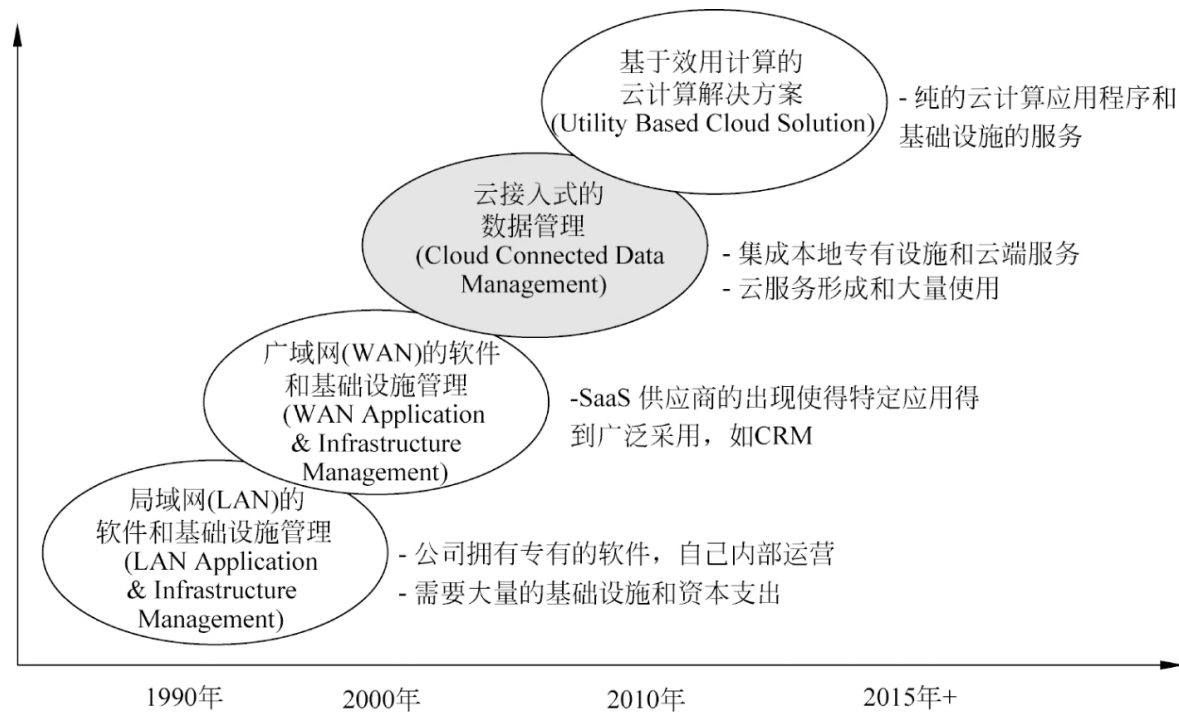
基于效用计算的
云计算解决方案
(Utility Based Cloud Solution)

- 纯的云计算应用程序和基础设施的服务

云接入式的
数据管理
(Cloud Connected Data Management)

- 集成本地专有设施和云端服务
- 云服务形成和大量使用

广域网(WAN)的软件
和基础设施管理
(WAN Application & Infrastructure Management)

-SaaS 供应商的出现使得特定应用得到广泛采用，如CRM

局域网(LAN)的
软件和基础设施管理
(LAN Application & Infrastructure Management)

- 公司拥有专有的软件，自己内部运营
- 需要大量的基础设施和资本支出

1990年 2000年 2010年 2015年+